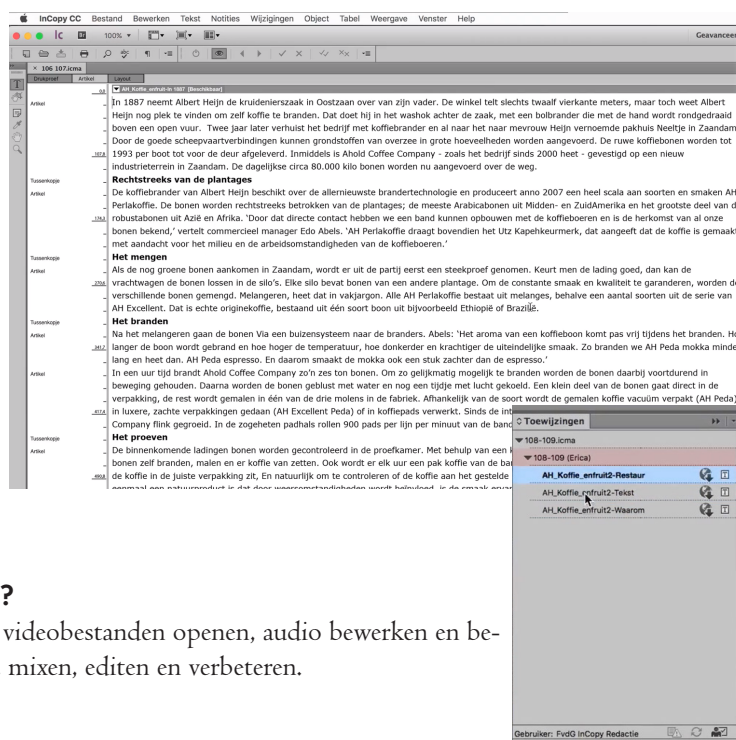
InCopy CC Bestand Bewerken Tekst Notities Wijzigingen Object Tabel Weergave Venster Help

100%

Geavanceerd

× 106 107.icma

Drukproef Artikel Layout

AH_Koffie_enfruit-in 1887 [Beschikbaar]

Artikel

In 1887 neemt Albert Heijn de kruideniersazaak in Oostzaan over van zijn vader. De winkel telt slechts twaalf vierkante meters, maar toch weet Albert Heijn nog plek te vinden om zelf koffie te branden. Dat doet hij in het washok achter de zaak, met een bolbrander die met de hand wordt rondgedraaid boven een open vuur. Twee jaar later verhuist het bedrijf met koffiebrander en al naar het naar het naar mevrouw Heijn vernoemde pakhuis Neeltje in Zaandam. Door de goede scheepvaartverbindingen kunnen grondstoffen van overzee in grote hoeveelheden worden aangevoerd. De ruwe koffiebonen worden tot 1993 per boot tot voor de deur afgeleverd. Inmiddels is Ahold Coffee Company - zoals het bedrijf sinds 2000 heet - gevestigd op een nieuw industrieterrein in Zaandam. De dagelijkse circa 80.000 kilo bonen worden nu aangevoerd over de weg.

Tussenkopje

Rechtstreeks van de plantages

Artikel

De koffiebrander van Albert Heijn beschikt over de allernieuwste brandertechnologie en produceert anno 2007 een heel scala aan soorten en smaken AH Perlakoffie. De bonen worden rechtstreeks betrokken van de plantages; de meeste Arabicabonen uit Midden- en ZuidAmerika en het grootste deel van de robustabonen uit Azië en Afrika. 'Door dat directe contact hebben we een band kunnen opbouwen met de koffieboeren en is de herkomst van al onze bonen bekend,' vertelt commercieel manager Edo Abels. 'AH Perlakoffie draagt bovendien het Utz Kapehkeurmerk, dat aangeeft dat de koffie is gemaakt met aandacht voor het milieu en de arbeidsomstandigheden van de koffieboeren.'

Tussenkopje

Het mengen

Artikel

Als de nog groene bonen aankomen in Zaandam, wordt er uit de partij eerst een steekproef genomen. Keurt men de lading goed, dan kan de vrachtwagen de bonen lossen in de silo's. Elke silo bevat bonen van een andere plantage. Om de constante smaak en kwaliteit te garanderen, worden de verschillende bonen gemengd. Melangeren, heet dat in vakjargon. Alle AH Perlakoffie bestaat uit melanges, behalve een aantal soorten uit de serie van AH Excellent. Dat is echte originekoffie, bestaand uit één soort boon uit bijvoorbeeld Ethiopië of Brazilië.

Tussenkopje

Het branden

Artikel

Na het melangeren gaan de bonen Via een buizensysteem naar de branders. Abels: 'Het aroma van een koffieboon komt pas vrij tijdens het branden. Hoe langer de boon wordt gebrand en hoe hoger de temperatuur, hoe donkerder en krachtiger de uiteindelijke smaak. Zo branden we AH Peda mokka minder lang en heet dan. AH Peda espresso. En daarom smaakt de mokka ook een stuk zachter dan de espresso.'

Artikel

In een uur tijd brandt Ahold Coffee Company zo'n zes ton bonen. Om zo gelijkmatig mogelijk te branden worden de bonen daarbij voortdurend in beweging gehouden. Daarna worden de bonen geblust met water en nog een tijdje met lucht gekoeld. Een klein deel van de bonen gaat direct in de verpakking, de rest wordt gemalen in één van de drie molens in de fabriek. Afhankelijk van de soort wordt de gemalen koffie vacuüm verpakt (AH Peda) in luxere, zachte verpakkingen gedaan (AH Excellent Peda) of in koffiepads verwerkt. Sinds de int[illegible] Company flink gegroeid. In de zogeheten padhals rollen 900 pads per lijn per minuut van de band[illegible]

Tussenkopje

Het proeven

Artikel

De binnenkomende ladingen bonen worden gecontroleerd in de proefkamer. Met behulp van een k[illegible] bonen zelf branden, malen en er koffie van zetten. Ook wordt er elk uur een pak koffie van de ba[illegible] de koffie in de juiste verpakking zit. En natuurlijk om te controleren of de koffie aan het gestelde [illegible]

Toewijzingen

108-109.icma

108-109 (Erica)

AH_Koffie_enfruit2-Restaur

AH_Koffie_enfruit2-Tekst

AH_Koffie_enfruit2-Waarom

Gebruiker: FvdG InCopy Redactie

?

videobestanden openen, audio bewerken en bemixen, editen en verbeteren.